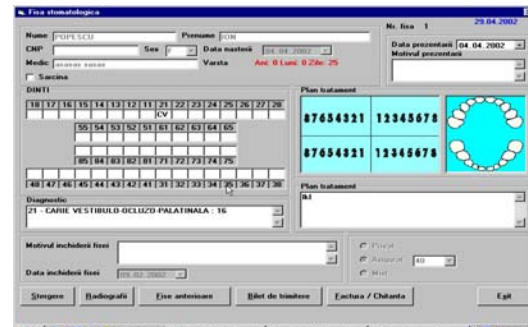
Fisa stomatologica

Nume POPESCU
Prenume ION
Nr. fisa 1
29.04.2002
CNP
Sex
Data nasterii 04.04.2002
Data prezentarii 04.04.2002
Motivul prezentarii
Medic
Varsta
Ani: 0 Luni: 0 Zile: 25
Sarcina

DINTI

| 18 | 17 | 16 | 15 | 14 | 13 | 12 | 11 | 21 | 22 | 23 | 24 | 25 | 26 | 27 | 28 |
|---|---|---|---|---|---|---|---|---|---|---|---|---|---|---|---|
| | | | | | | | CV | | | | | | | | |

| 55 | 54 | 53 | 52 | 51 | 61 | 62 | 63 | 64 | 65 |
|---|---|---|---|---|---|---|---|---|---|

| 85 | 84 | 83 | 82 | 81 | 71 | 72 | 73 | 74 | 75 |
|---|---|---|---|---|---|---|---|---|---|

| 48 | 47 | 46 | 45 | 44 | 43 | 42 | 41 | 31 | 32 | 33 | 34 | 35 | 36 | 37 | 38 |
|---|---|---|---|---|---|---|---|---|---|---|---|---|---|---|---|

Plan tratament
87654321 12345678
87654321 12345678

Diagnostic
21 - CARIE VESTIBULO-OCLUZO-PALATINALA : 16

Plan tratament
lkl

Motivul inchiderii fisei
Data inchiderii fisei 06.02.2002
Privat
Asigurat 40
Mixt

Stergere
Radiografii
Fise anterioare
Bilet de trimitere
Factura / Chitanta
Exit